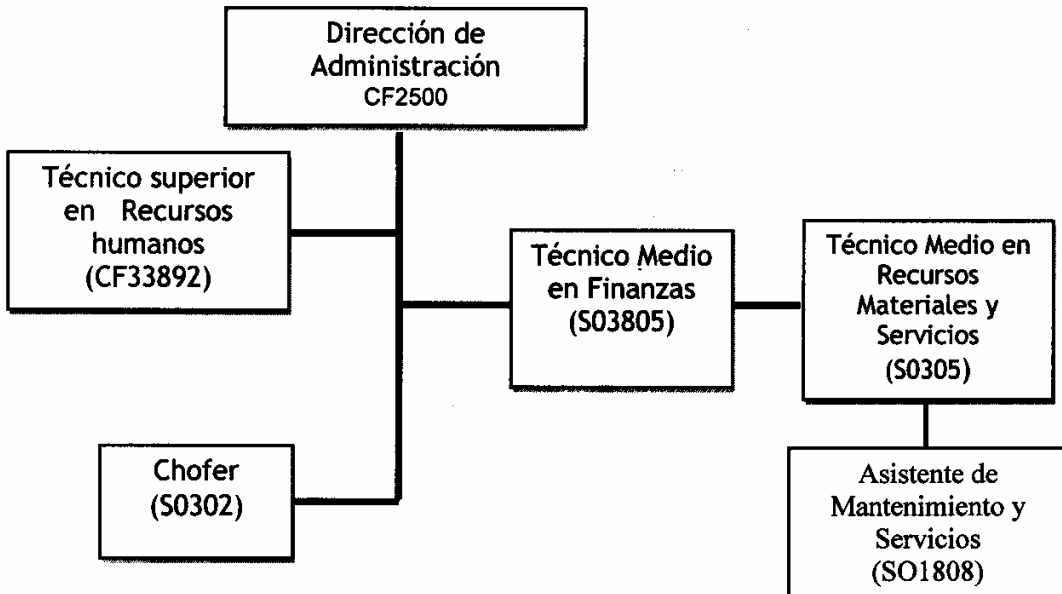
Dirección de Administración
CF2500

Técnico superior en Recursos humanos
(CF33892)

Técnico Medio en Finanzas
(S03805)

Técnico Medio en Recursos Materiales y Servicios
(S0305)

Chofer
(S0302)

Asistente de Mantenimiento y Servicios
(SO1808)